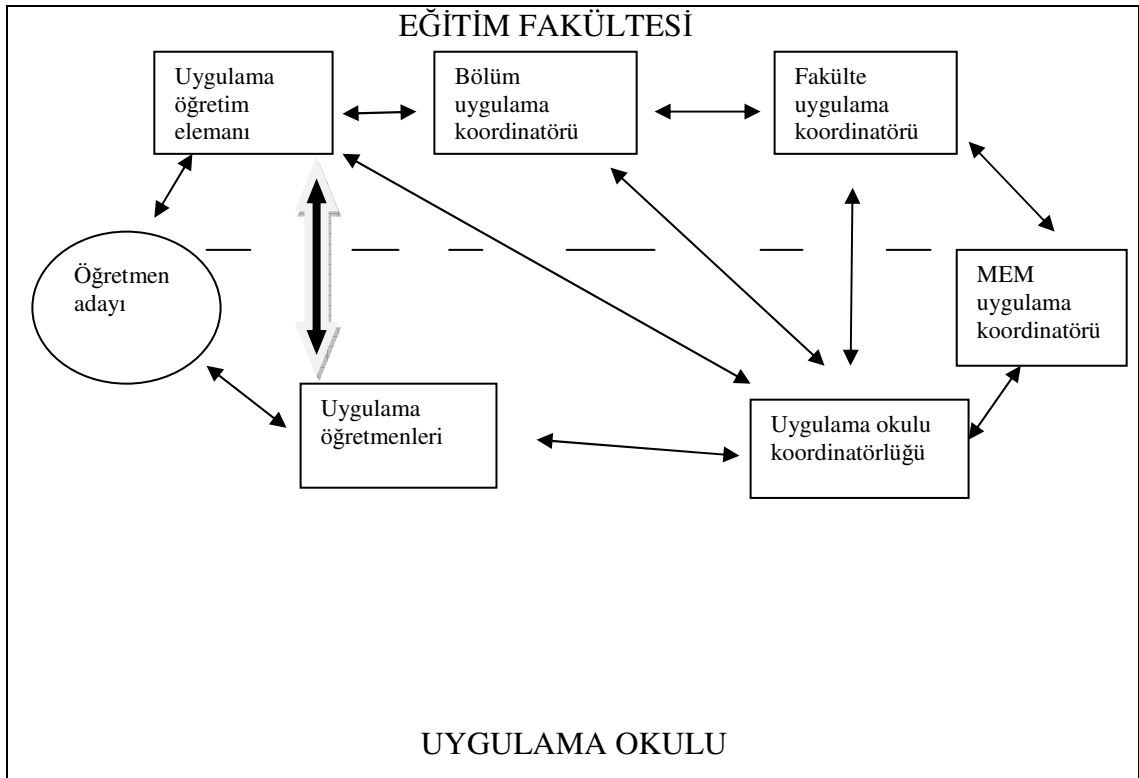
EĞİTİM FAKÜLTESİ

Uygulama öğretim elemanı

Bölüm uygulama koordinatörü

Fakülte uygulama koordinatörü

Öğretmen adayı

MEM uygulama koordinatörü

Uygulama öğretmenleri

Uygulama okulu koordinatörlüğü

UYGULAMA OKULU